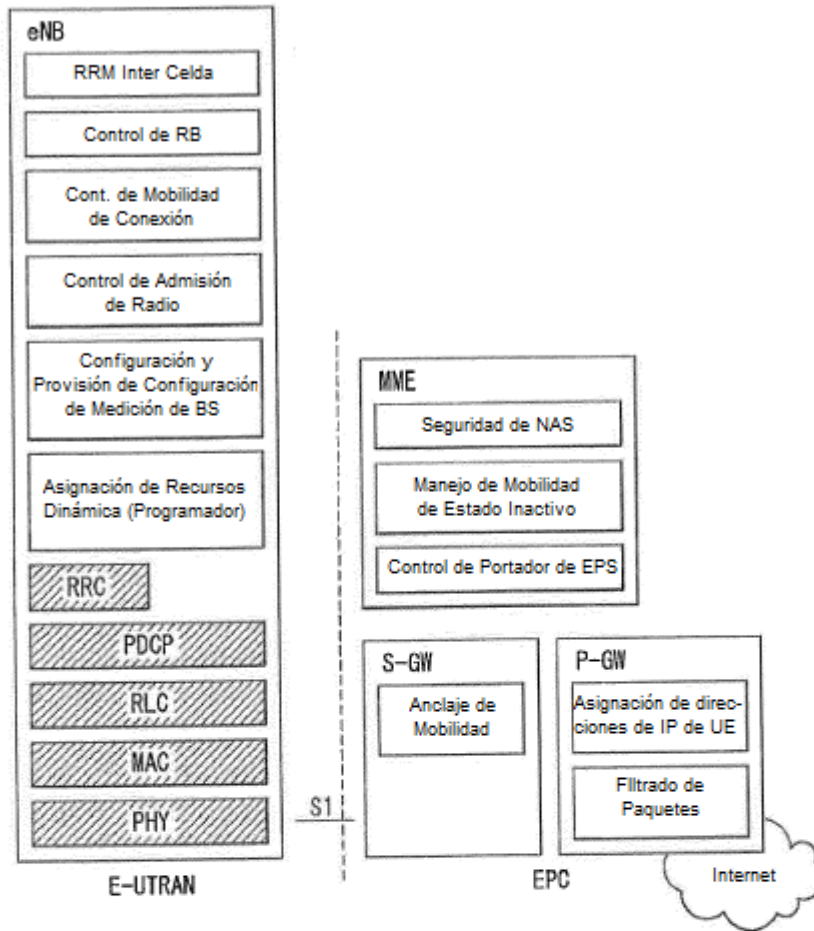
eNB

RRM Inter Celda

Control de RB

Cont. de Mobilidad de Conexión

Control de Admisión de Radio

Configuración y Provisión de Configuración de Medición de BS

Asignación de Recursos Dinámica (Programador)

RRC

PDCP

RLC

MAC

PHY

E-UTRAN

S1

MME

Seguridad de NAS

Manejo de Mobilidad de Estado Inactivo

Control de Portador de EPS

S-GW

Anclaje de Mobilidad

P-GW

Asignación de direcciones de IP de UE

Filtrado de Paquetes

EPC

Internet